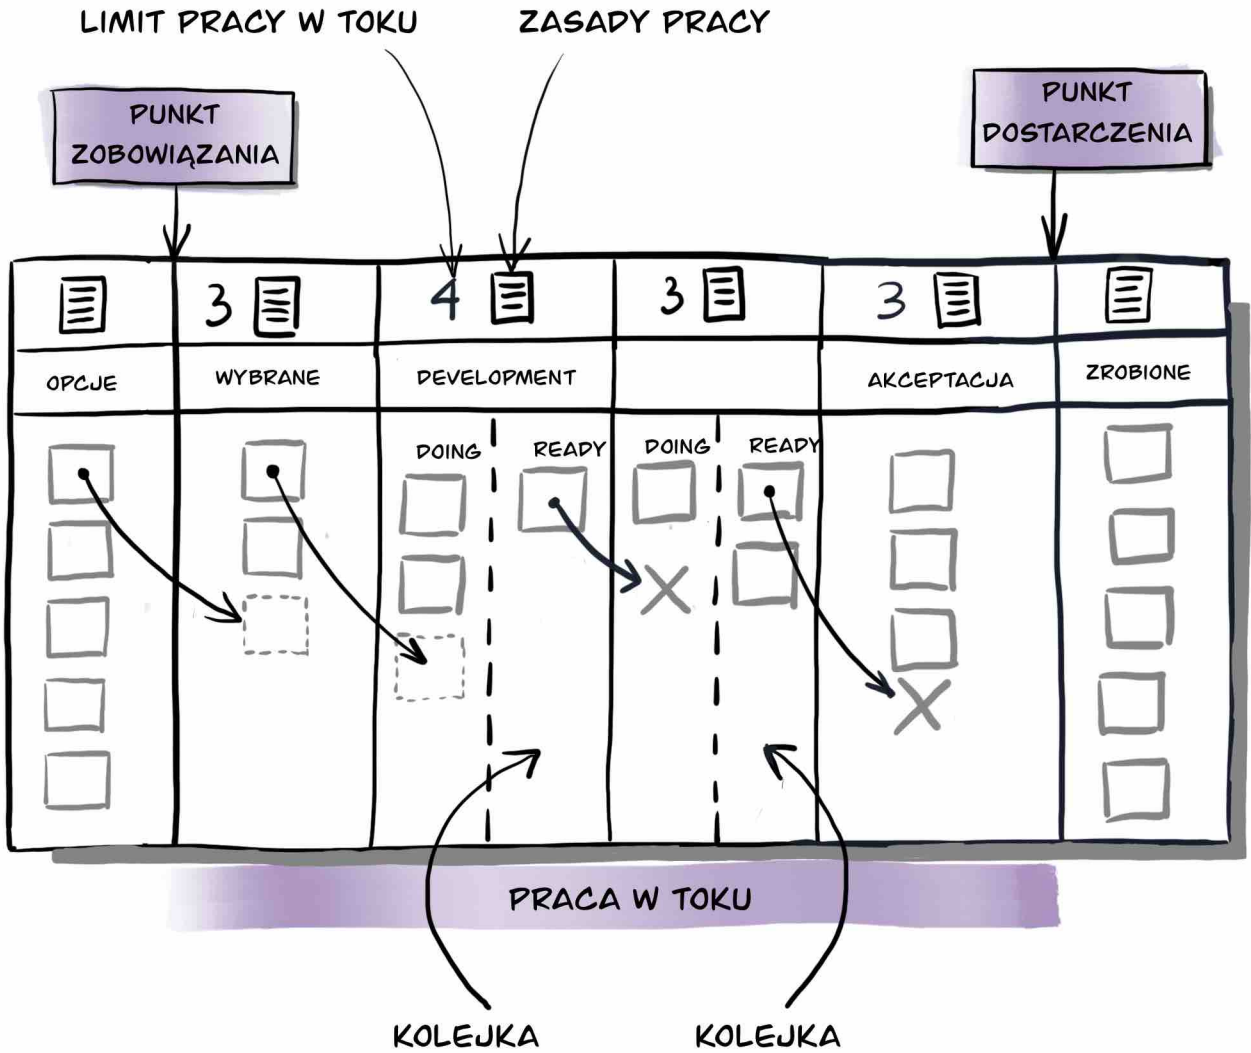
LIMIT PRACY W TOKU
ZASADY PRACY
PUNKT ZOBOWIĄZANIA
PUNKT DOSTARCZENIA

| | 3 | 4 | 3 | 3 | |
|---|---|---|---|---|---|
| OPCJE | WYBRANE | DEVELOPMENT | | AKCEPTACJA | ZROBIONE |
| | | DOING READY | DOING READY | | |

PRACA W TOKU
KOLEJKA
KOLEJKA